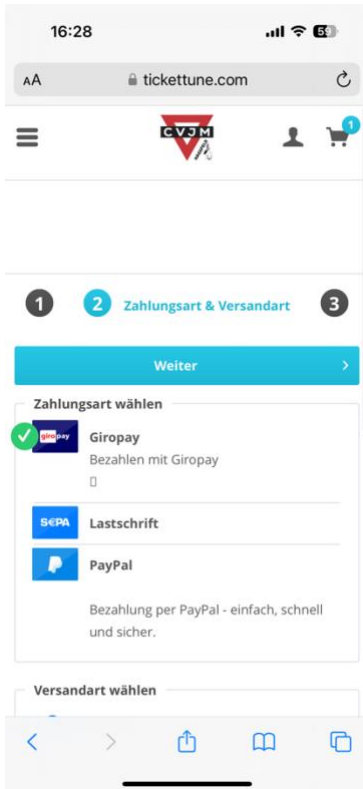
16:28

AA tickettune.com

CVJM

1

1 2 Zahlungsart & Versandart 3

Weiter

Zahlungsart wählen

giropay Giropay
Bezahlen mit Giropay

SEPA Lastschrift

PayPal

Bezahlung per PayPal - einfach, schnell und sicher.

Versandart wählen